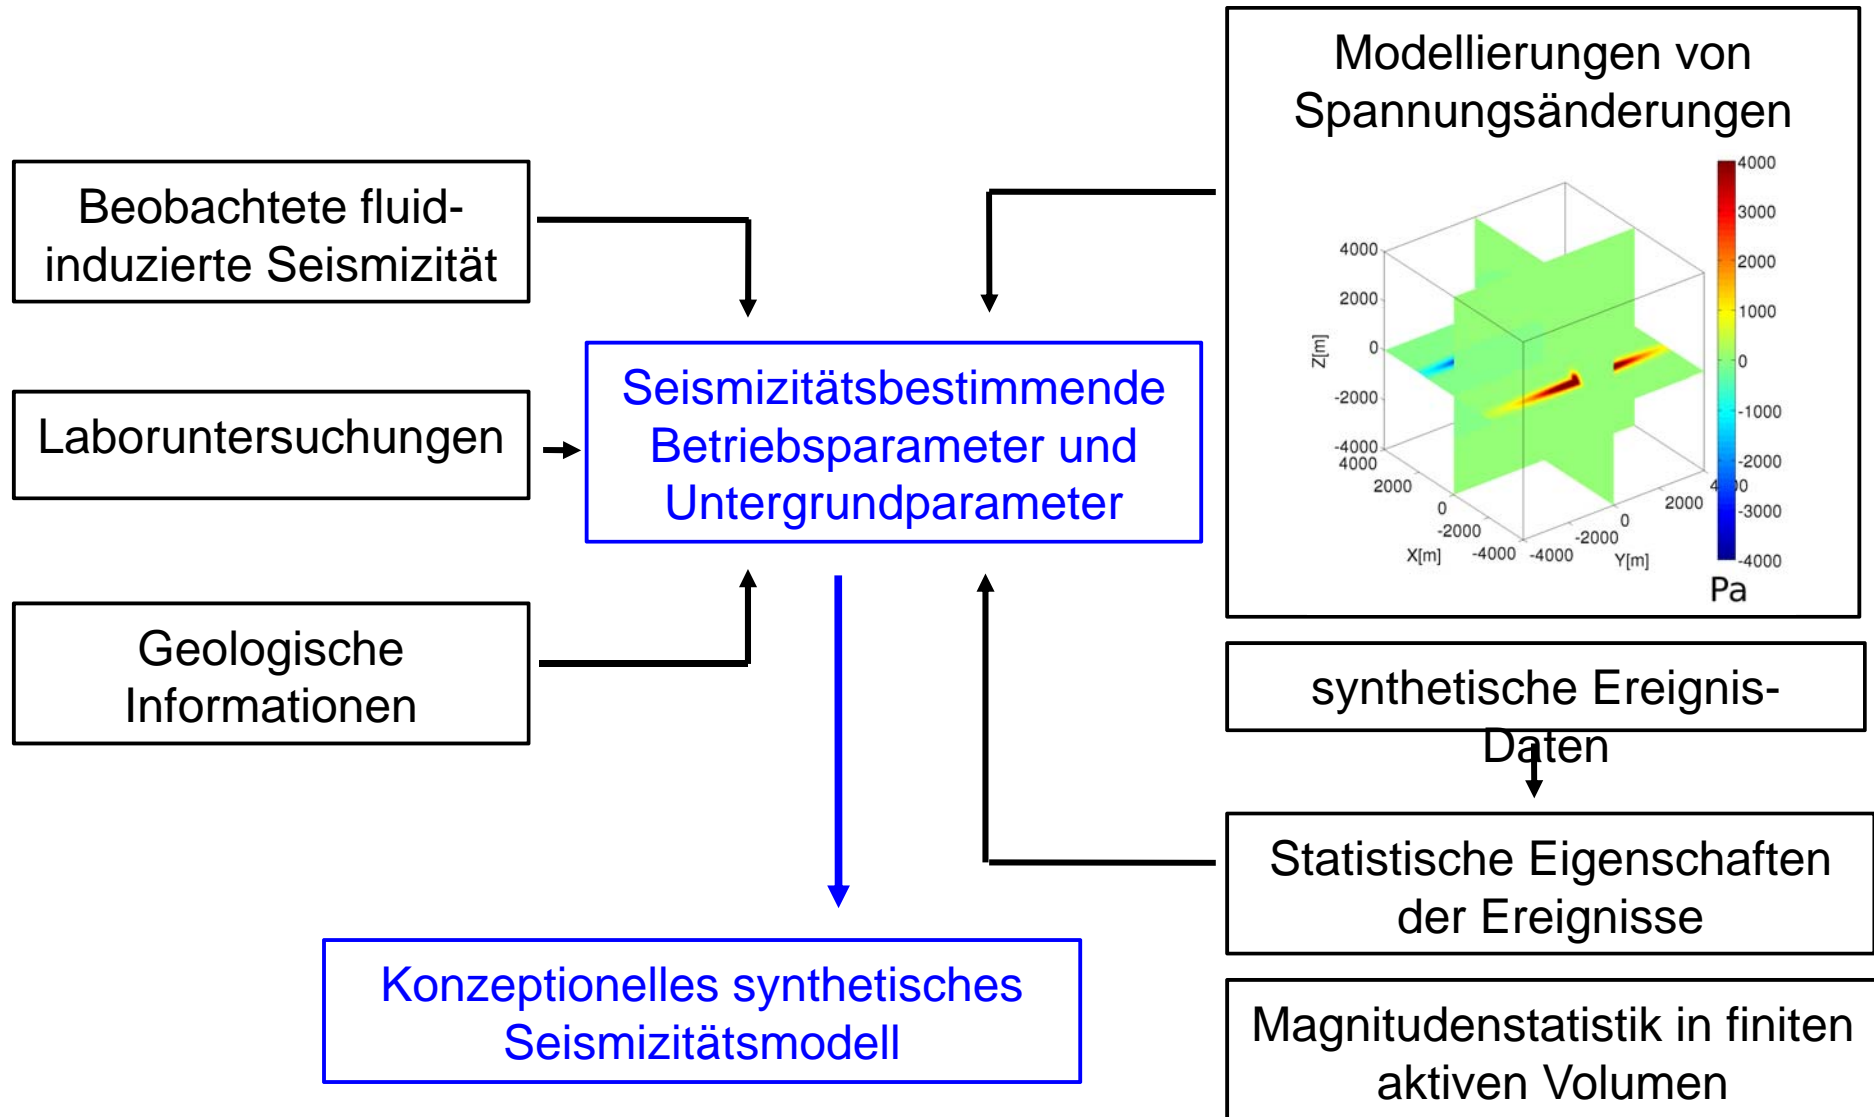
Beobachtete fluid-induzierte Seismizität

Laboruntersuchungen

Geologische Informationen

Seismizitätsbestimmende Betriebsparameter und Untergrundparameter

Modellierungen von Spannungsänderungen

4000
3000
2000
1000
0
-1000
-2000
-3000
-4000
Pa

4000
2000
0
-2000
-4000
Z[m]
4000
2000
0
-2000
-4000
X[m]
-4000
-2000
0
2000
4000
Y[m]

synthetische Ereignis-Daten

Statistische Eigenschaften der Ereignisse

Magnitudenstatistik in finiten aktiven Volumen

Konzeptionelles synthetisches Seismizitätsmodell